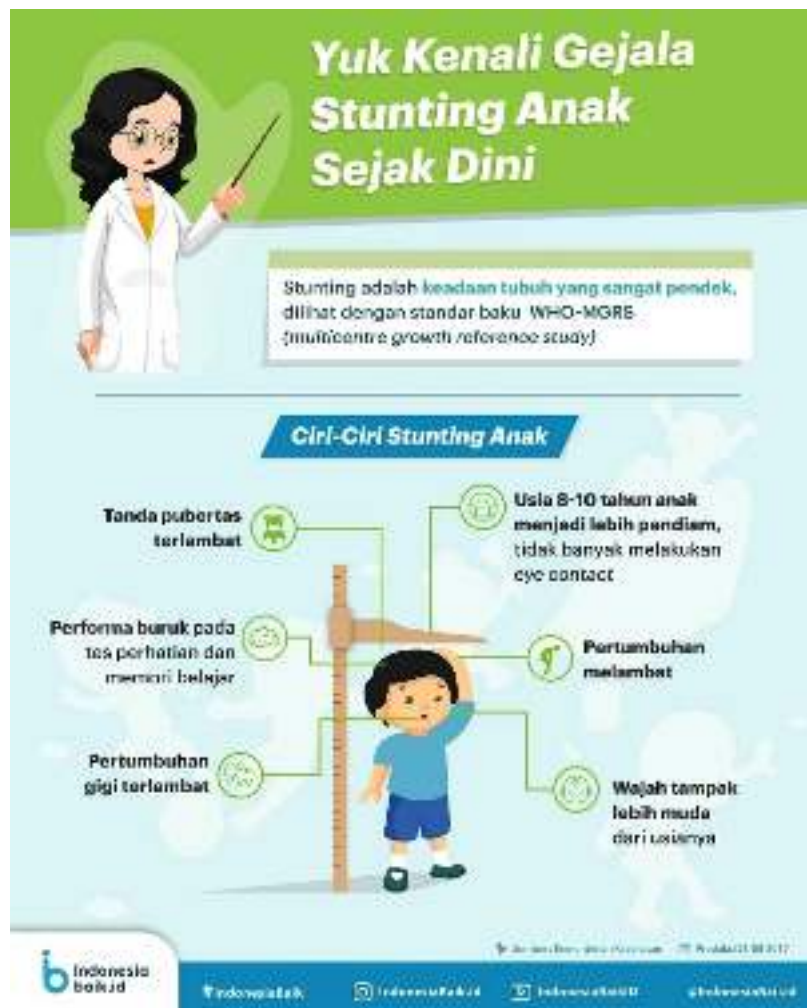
Yuk Kenali Gejala Stunting Anak Sejak Dini

Stunting adalah keadaan tubuh yang sangat pendek, dilihat dengan standar baku WHO-MGRS (multicentre growth reference study)

Ciri-Ciri Stunting Anak

Tanda pubertas terlambat

Usia 8-10 tahun anak menjadi lebih pendiam, tidak banyak melakukan eye contact

Performa buruk pada tes perhatian dan memori belajar

Pertumbuhan melambat

Pertumbuhan gigi terlambat

Wajah tampak lebih muda dari usianya

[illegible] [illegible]

Indonesia baik.id

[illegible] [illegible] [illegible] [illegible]